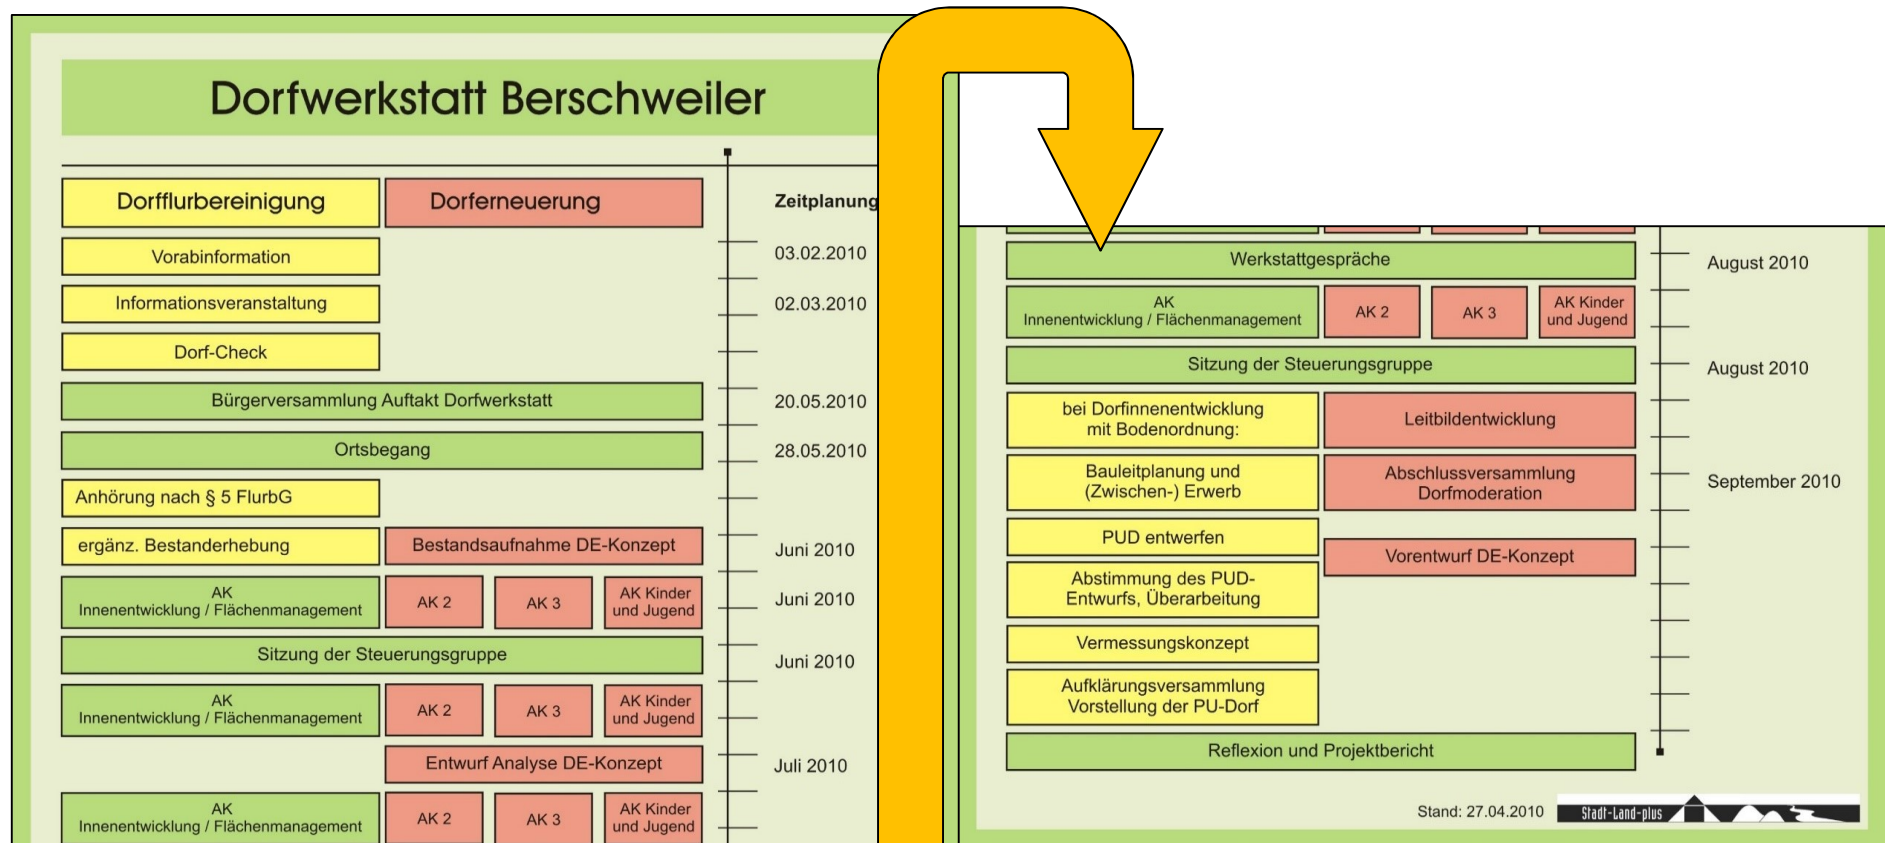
Dorfwerkstatt Berschweiler

Dorfflurbereinigung

Dorferneuerung

Zeitplanung

Vorabinformation

03.02.2010

Informationsveranstaltung

02.03.2010

Dorf-Check

Bürgerversammlung Auftakt Dorfwerkstatt

20.05.2010

Ortsbegang

28.05.2010

Anhörung nach § 5 FlurbG

ergänz. Bestanderhebung

Bestandsaufnahme DE-Konzept

Juni 2010

AK Innenentwicklung / Flächenmanagement

AK 2

AK 3

AK Kinder und Jugend

Juni 2010

Sitzung der Steuerungsgruppe

Juni 2010

AK Innenentwicklung / Flächenmanagement

AK 2

AK 3

AK Kinder und Jugend

Entwurf Analyse DE-Konzept

Juli 2010

AK Innenentwicklung / Flächenmanagement

AK 2

AK 3

AK Kinder und Jugend

Werkstattgespräche

August 2010

AK Innenentwicklung / Flächenmanagement

AK 2

AK 3

AK Kinder und Jugend

Sitzung der Steuerungsgruppe

August 2010

bei Dorfinnenentwicklung mit Bodenordnung:

Leitbildentwicklung

Bauleitplanung und (Zwischen-) Erwerb

Abschlussversammlung Dorfmoderation

September 2010

PUD entwerfen

Vorentwurf DE-Konzept

Abstimmung des PUD-Entwurfs, Überarbeitung

Vermessungskonzept

Aufklärungsversammlung Vorstellung der PU-Dorf

Reflexion und Projektbericht

Stand: 27.04.2010

Stadt-Land-plus